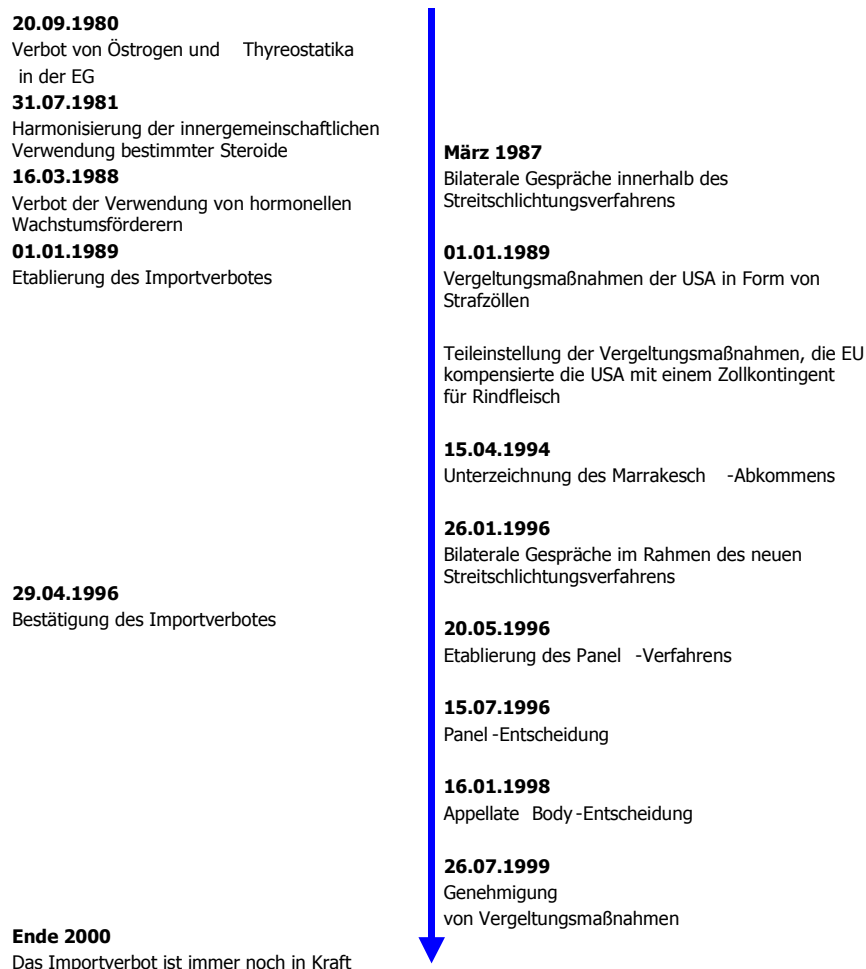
**20.09.1980**
Verbot von Östrogen und Thyreostatika in der EG

**31.07.1981**
Harmonisierung der innergemeinschaftlichen Verwendung bestimmter Steroide

**16.03.1988**
Verbot der Verwendung von hormonellen Wachstumsförderern

**01.01.1989**
Etablierung des Importverbotes

**29.04.1996**
Bestätigung des Importverbotes

**Ende 2000**
Das Importverbot ist immer noch in Kraft

**März 1987**
Bilaterale Gespräche innerhalb des Streitschlichtungsverfahrens

**01.01.1989**
Vergeltungsmaßnahmen der USA in Form von Strafzöllen

Teileinstellung der Vergeltungsmaßnahmen, die EU kompensierte die USA mit einem Zollkontingent für Rindfleisch

**15.04.1994**
Unterzeichnung des Marrakesch -Abkommens

**26.01.1996**
Bilaterale Gespräche im Rahmen des neuen Streitschlichtungsverfahrens

**20.05.1996**
Etablierung des Panel -Verfahrens

**15.07.1996**
Panel -Entscheidung

**16.01.1998**
Appellate Body -Entscheidung

**26.07.1999**
Genehmigung von Vergeltungsmaßnahmen